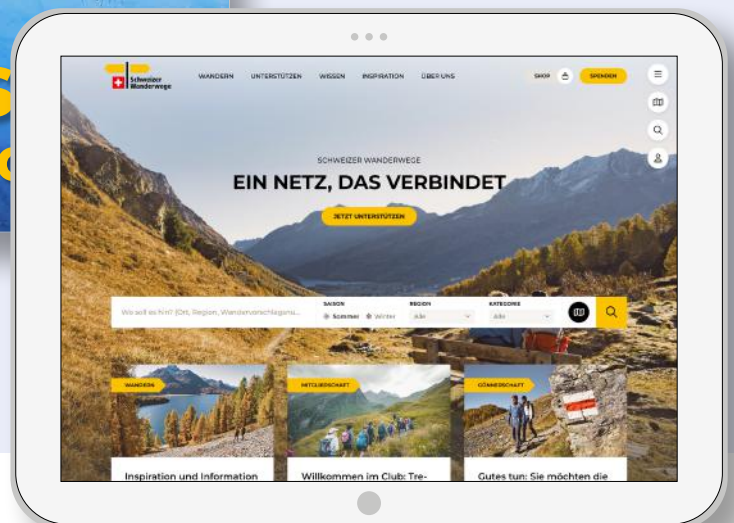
Schweizer Wanderwege

WANDERN UNTERSTÜTZEN WISSEN INSPIRATION ÜBER UNS

SHOP SPENDEN

SCHWEIZER WANDERWEGE

EIN NETZ, DAS VERBINDET

JETZT UNTERSTÜTZEN

Wo soll es hin? (Ort, Region, Wandervorschlagsnu...

SAISON
Sommer Winter

REGION
Alle

KATEGORIE
Alle

WANDERN

Inspiration und Information

MITGLIEDSCHAFT

Willkommen im Club: Tre-

GÖNNERSCHAFT

Gutes tun: Sie möchten die